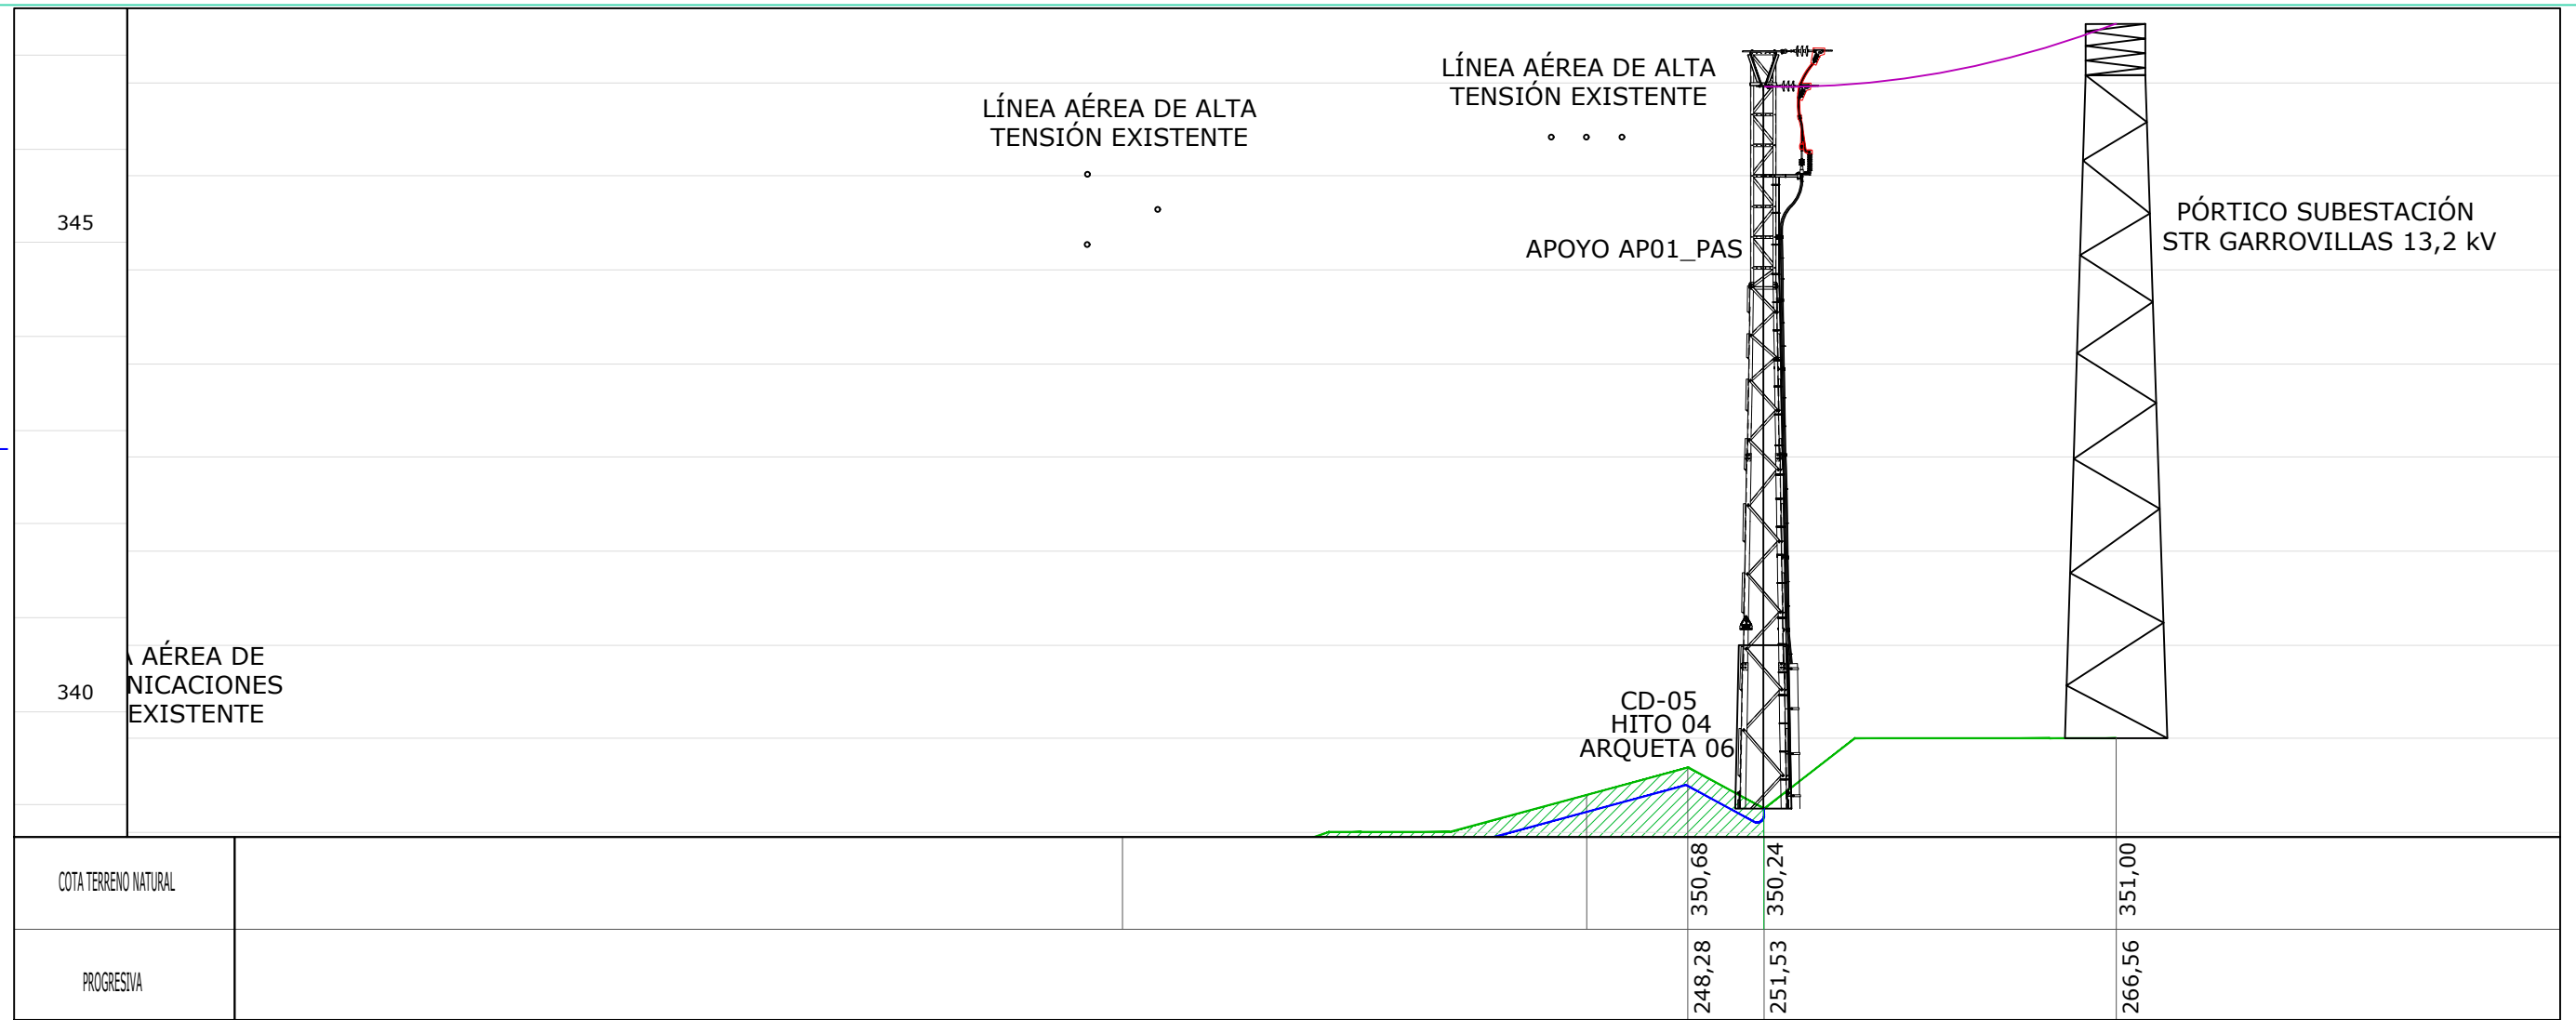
LÍNEA AÉREA DE ALTA TENSIÓN EXISTENTE

LÍNEA AÉREA DE ALTA TENSIÓN EXISTENTE

345

APOYO AP01_PAS

PÓRTICO SUBESTACIÓN STR GARROVILLAS 13,2 kV

340

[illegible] AÉREA DE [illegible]NICACIONES EXISTENTE

CD-05
HITO 04
ARQUETA 06

| COTA TERRENO NATURAL | 350,68 | 350,24 | 351,00 |
|---|---|---|---|
| PROGRESIVA | 248,28 | 251,53 | 266,56 |